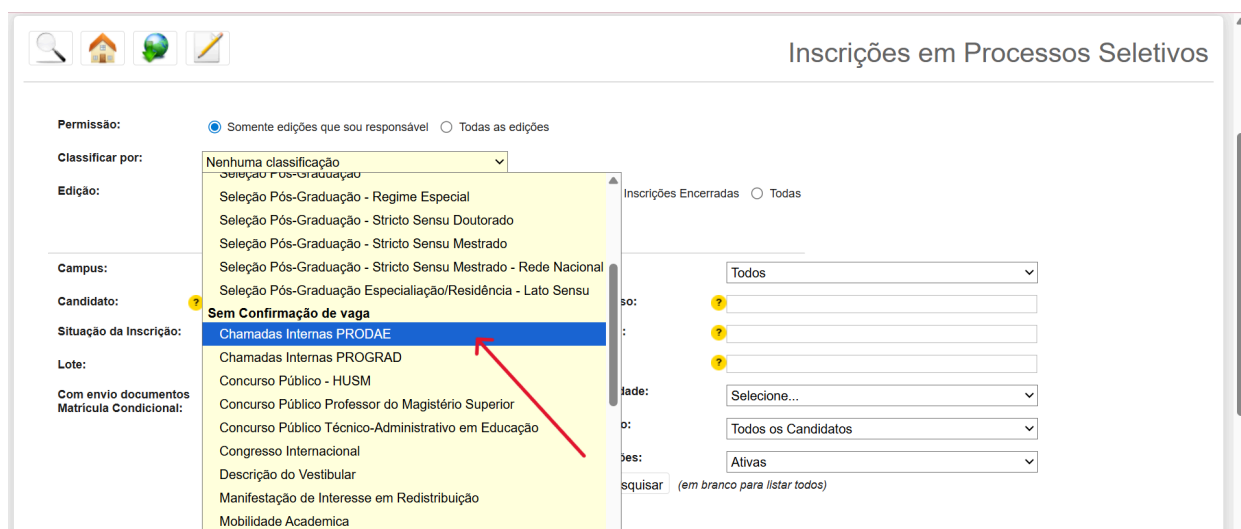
Inscrições em Processos Seletivos

Permissão: Somente edições que sou responsável Todas as edições

Classificar por: Nenhuma classificação

Edição:

Seleção Pós-Graduação
Seleção Pós-Graduação - Regime Especial
Seleção Pós-Graduação - Stricto Sensu Doutorado
Seleção Pós-Graduação - Stricto Sensu Mestrado
Seleção Pós-Graduação - Stricto Sensu Mestrado - Rede Nacional
Seleção Pós-Graduação Especialiação/Residência - Lato Sensu
Sem Confirmação de vaga
Chamadas Internas PRODAE
Chamadas Internas PROGRAD
Concurso Público - HUSM
Concurso Público Professor do Magistério Superior
Concurso Público Técnico-Administrativo em Educação
Congresso Internacional
Descrição do Vestibular
Manifestação de Interesse em Redistribuição
Mobilidade Academica

Inscrições Encerradas Todas

Campus:
Candidato:
Situação da Inscrição:
Lote:
Com envio documentos Matrícula Condicional:

Todos
so:
:
dade: Selecione...
o: Todos os Candidatos
ões: Ativas
squisar (em branco para listar todos)